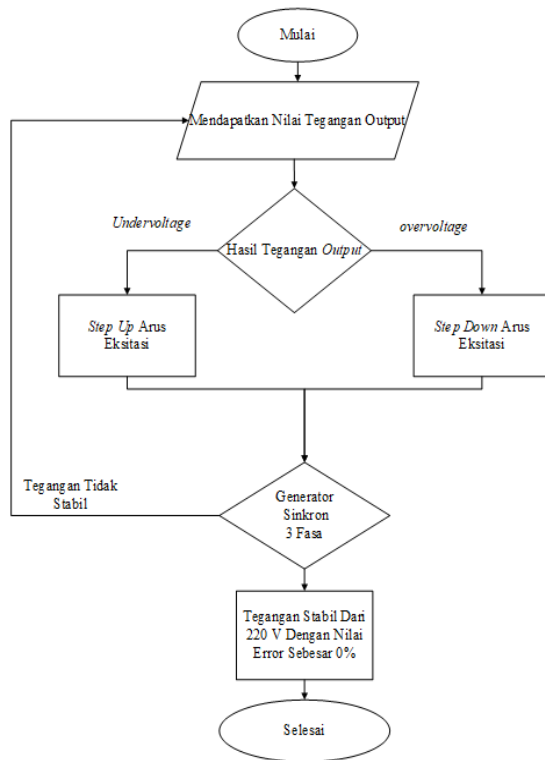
Mulai

Mendapatkan Nilai Tegangan Output

Undervoltage

Hasil Tegangan Output

overvoltage

Step Up Arus Eksitasi

Step Down Arus Eksitasi

Tegangan Tidak Stabil

Generator Sinkron 3 Fasa

Tegangan Stabil Dari 220 V Dengan Nilai Error Sebesar 0%

Selesai